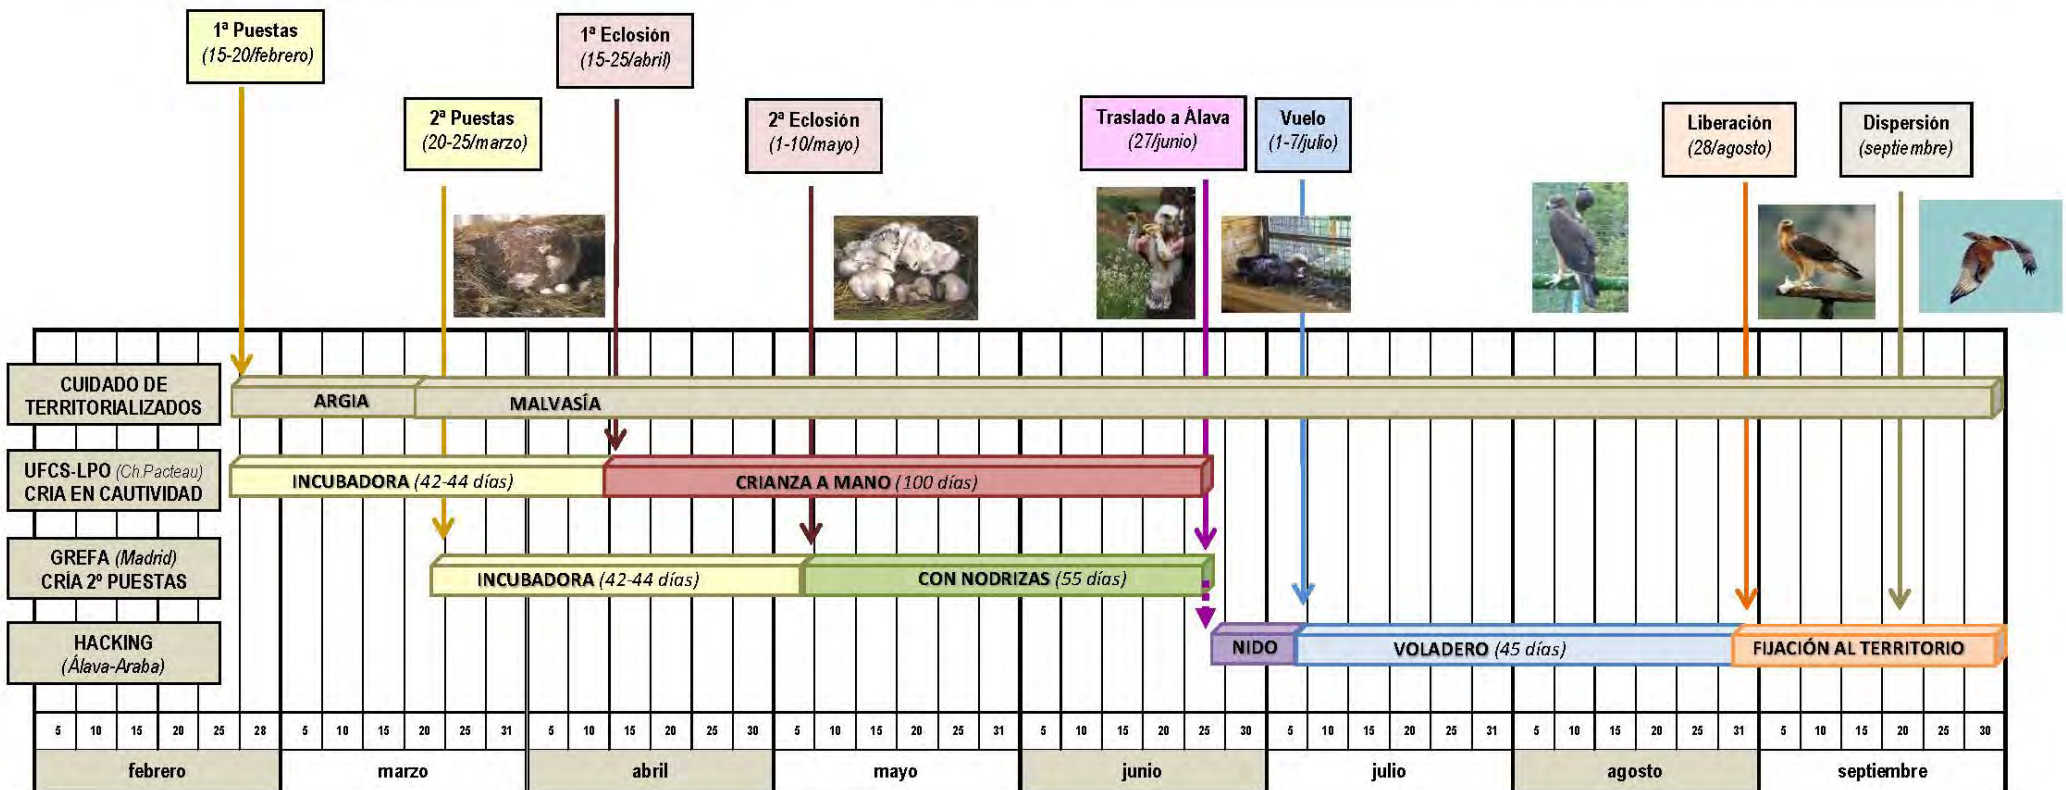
1ª Puestas
(15-20/febrero)

1ª Eclosión
(15-25/abril)

2ª Puestas
(20-25/marzo)

2ª Eclosión
(1-10/mayo)

Traslado a Álava
(27/junio)

Vuelo
(1-7/julio)

Liberación
(28/agosto)

Dispersión
(septiembre)

CUIDADO DE TERRITORIALIZADOS

ARGIA

MALVASÍA

UFCS-LPO (Ch.Pacteau)
CRIA EN CAUTIVIDAD

INCUBADORA (42-44 días)

CRIANZA A MANO (100 días)

GREFA (Madrid)
CRÍA 2º PUESTAS

INCUBADORA (42-44 días)

CON NODRIZAS (55 días)

HACKING
(Álava-Araba)

NIDO

VOLADERO (45 días)

FIJACIÓN AL TERRITORIO

| 5 | 10 | 15 | 20 | 25 | 28 | 5 | 10 | 15 | 20 | 25 | 31 | 5 | 10 | 15 | 20 | 25 | 30 | 5 | 10 | 15 | 20 | 25 | 31 | 5 | 10 | 15 | 20 | 25 | 30 | 5 | 10 | 15 | 20 | 25 | 31 | 5 | 10 | 15 | 20 | 25 | 31 | 5 | 10 | 15 | 20 | 25 | 30 |
|---|---|---|---|---|---|---|---|---|---|---|---|---|---|---|---|---|---|---|---|---|---|---|---|---|---|---|---|---|---|---|---|---|---|---|---|---|---|---|---|---|---|---|---|---|---|---|---|

febrero | marzo | abril | mayo | junio | julio | agosto | septiembre